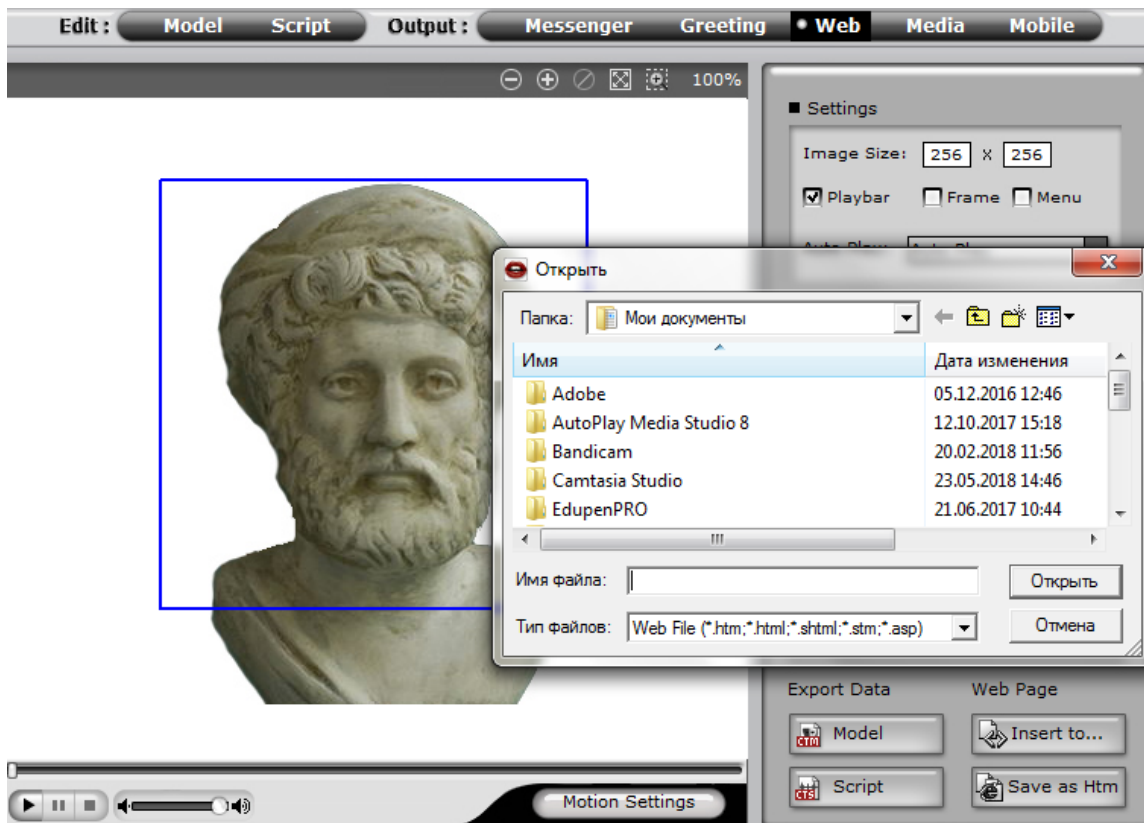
Edit : Model Script Output : Messenger Greeting • Web Media Mobile

100%

■ Settings

Image Size: 256 X 256

Playbar Frame Menu

Открыть

Папка: Мои документы

| Имя | Дата изменения |
|---|---|
| Adobe | 05.12.2016 12:46 |
| AutoPlay Media Studio 8 | 12.10.2017 15:18 |
| Bandicam | 20.02.2018 11:56 |
| Camtasia Studio | 23.05.2018 14:46 |
| EdupenPRO | 21.06.2017 10:44 |

Имя файла:

Открыть

Тип файлов: Web File (*.htm;*.html;*.shtml;*.stm;*.asp)

Отмена

Export Data

Web Page

Model

Insert to...

Script

Save as Htm

Motion Settings